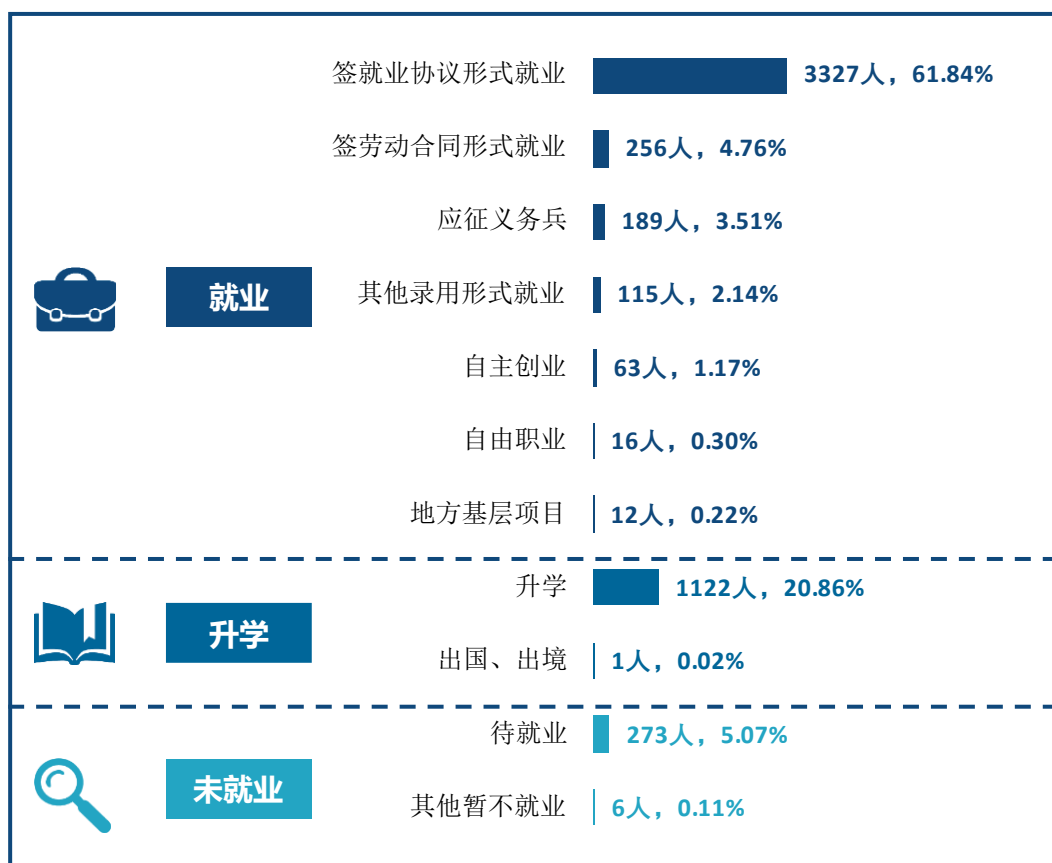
就业

签就业协议形式就业 3327人，61.84%

签劳动合同形式就业 256人，4.76%

应征义务兵 189人，3.51%

其他录用形式就业 115人，2.14%

自主创业 63人，1.17%

自由职业 16人，0.30%

地方基层项目 12人，0.22%

升学

升学 1122人，20.86%

出国、出境 1人，0.02%

未就业

待就业 273人，5.07%

其他暂不就业 6人，0.11%